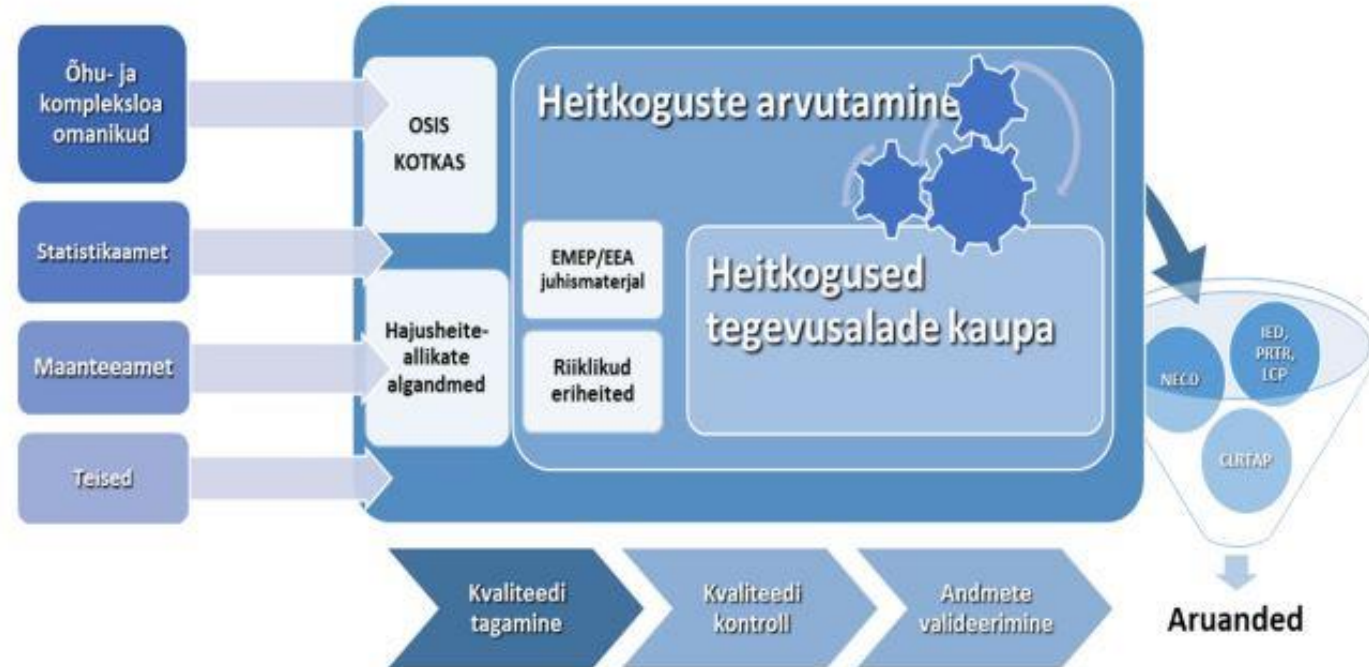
Õhu- ja kompleksloa omanikud

Statistikaamet

Maanteeamet

Teised

OSIS
KOTKAS

Hajusheiteallikate algandmed

Heitkoguste arvutamine

EMEP/EEA juhismaterjal

Riiklikud eriheited

Heitkogused tegevusalade kaupa

NECD

IED, PRTR, LCP

CLRTAP

Kvaliteedi tagamine

Kvaliteedi kontroll

Andmete valideerimine

Aruanded